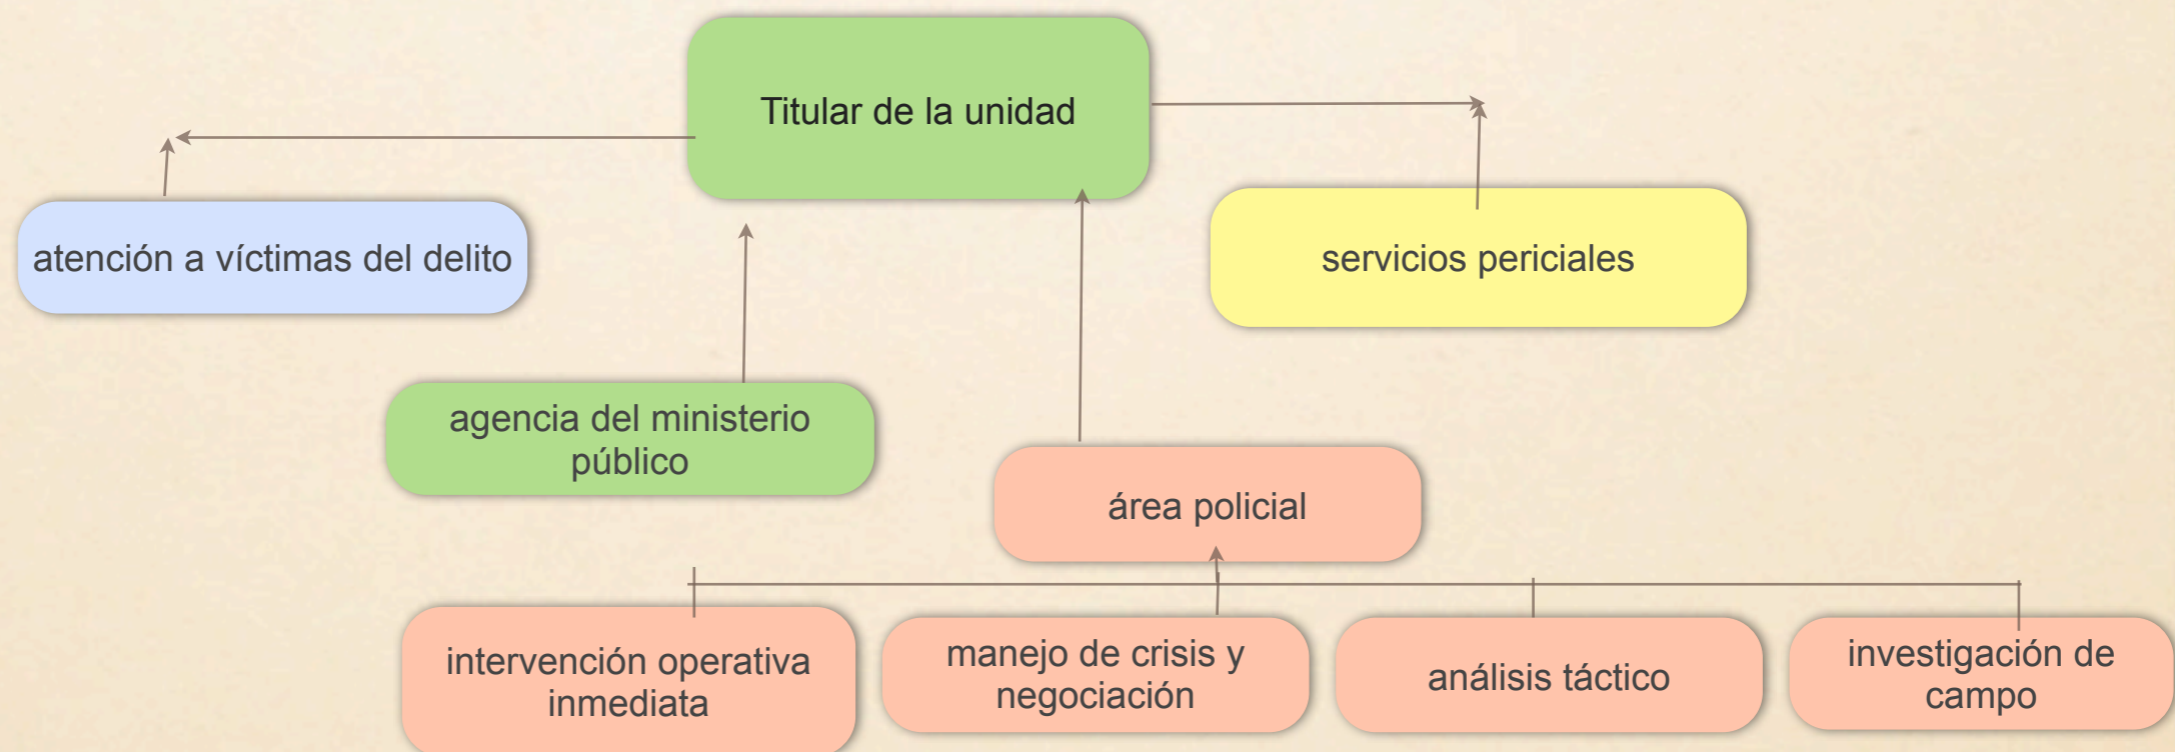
Titular de la unidad

atención a víctimas del delito

servicios periciales

agencia del ministerio público

área policial

intervención operativa inmediata

manejo de crisis y negociación

análisis táctico

investigación de campo